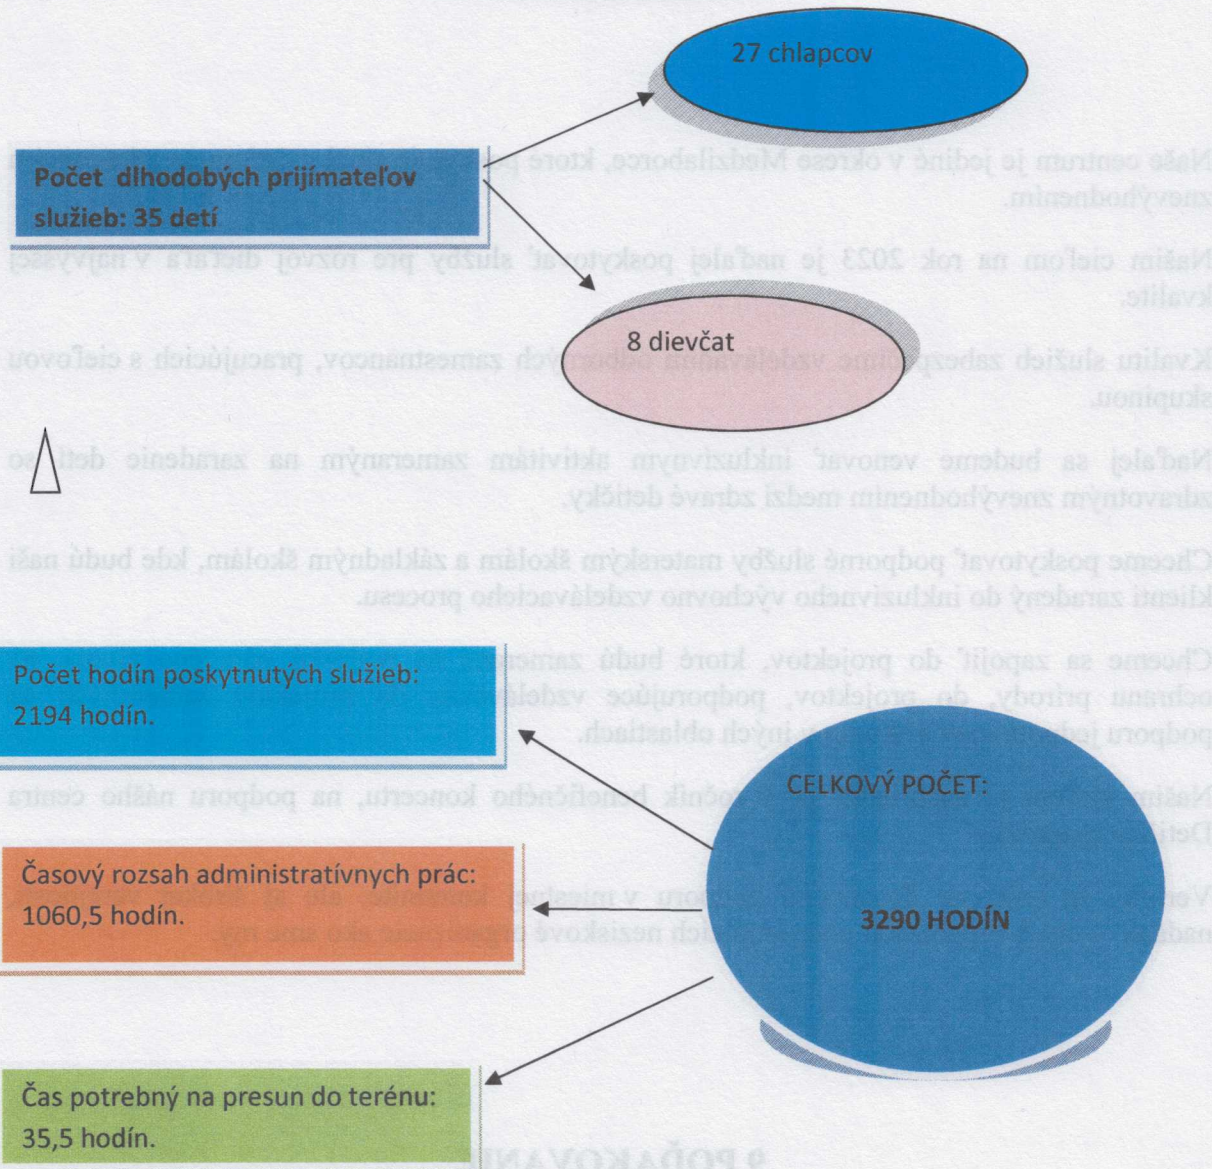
27 chlapcov

Počet dlhodobých prijímateľov služieb: 35 detí

8 dievčat

Počet hodín poskytnutých služieb: 2194 hodín.

CELKOVÝ POČET:

3290 HODÍN

Časový rozsah administratívnych prác: 1060,5 hodín.

Čas potrebný na presun do terénu: 35,5 hodín.